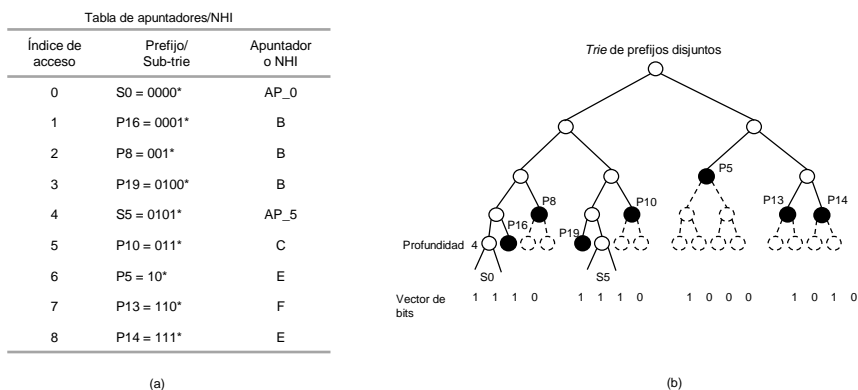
Tabla de apuntadores/NHI

| Índice de acceso | Prefijo/ Sub-trie | Apuntador o NHI |
|---|---|---|
| 0 | S0 = 0000* | AP_0 |
| 1 | P16 = 0001* | B |
| 2 | P8 = 001* | B |
| 3 | P19 = 0100* | B |
| 4 | S5 = 0101* | AP_5 |
| 5 | P10 = 011* | C |
| 6 | P5 = 10* | E |
| 7 | P13 = 110* | F |
| 8 | P14 = 111* | E |

(a)

*Trie* de prefijos disjuntos

P5

P8

P10

P13

P14

P16

P19

Profundidad 4

S0

S5

Vector de bits 1 1 1 0 1 1 1 0 1 0 0 0 1 0 1 0

(b)